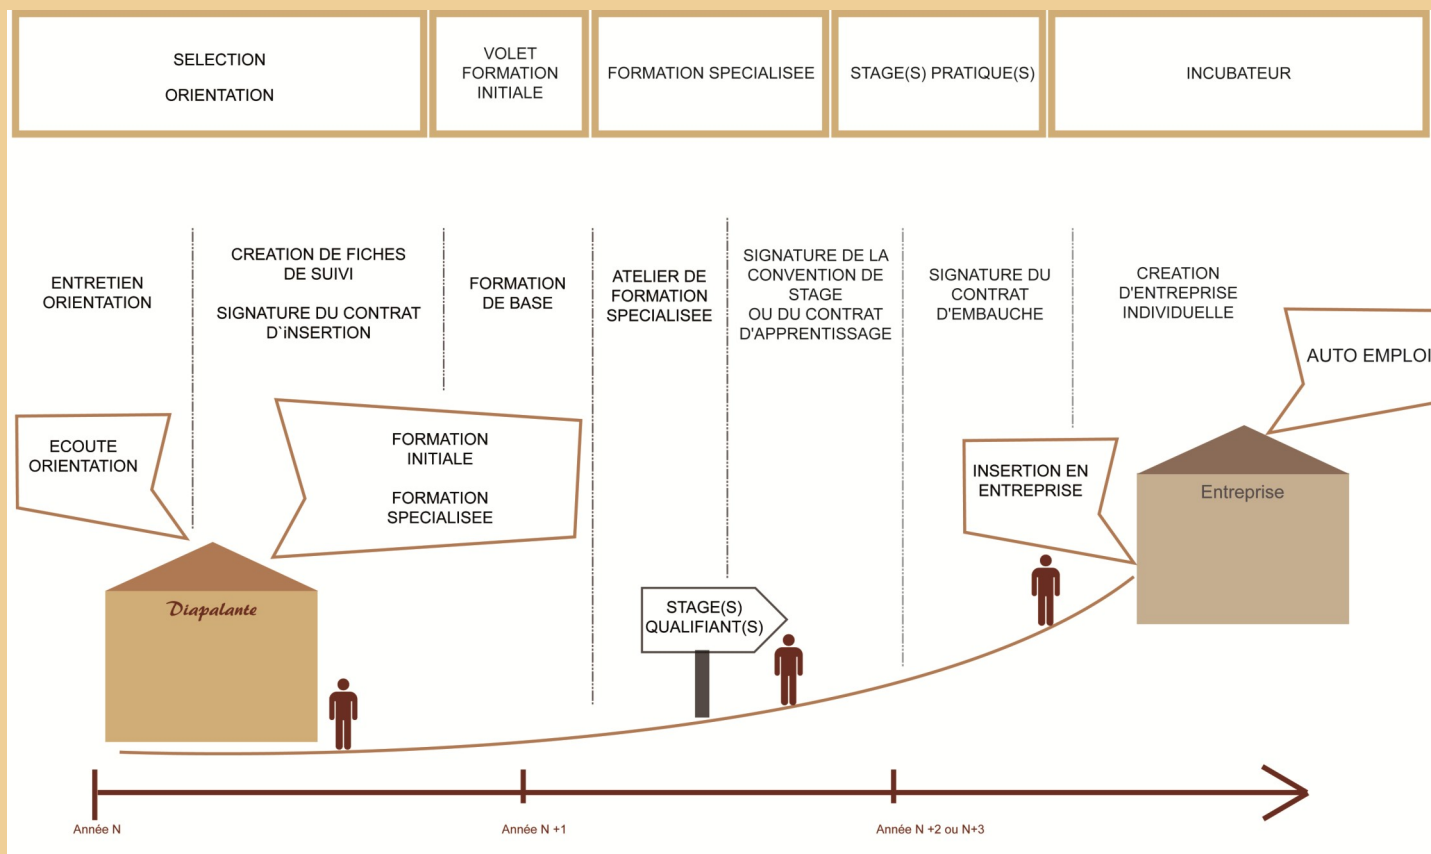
SELECTION

ORIENTATION

VOLET FORMATION INITIALE

FORMATION SPECIALISEE

STAGE(S) PRATIQUE(S)

INCUBATEUR

ENTRETIEN ORIENTATION

CREATION DE FICHES DE SUIVI

SIGNATURE DU CONTRAT D`INSERTION

FORMATION DE BASE

ATELIER DE FORMATION SPECIALISEE

SIGNATURE DE LA CONVENTION DE STAGE OU DU CONTRAT D'APPRENTISSAGE

SIGNATURE DU CONTRAT D'EMBAUCHE

CREATION D'ENTREPRISE INDIVIDUELLE

AUTO EMPLOI

ECOUTE ORIENTATION

FORMATION INITIALE

FORMATION SPECIALISEE

INSERTION EN ENTREPRISE

Entreprise

Diapalante

STAGE(S) QUALIFIANT(S)

Année N

Année N +1

Année N +2 ou N+3